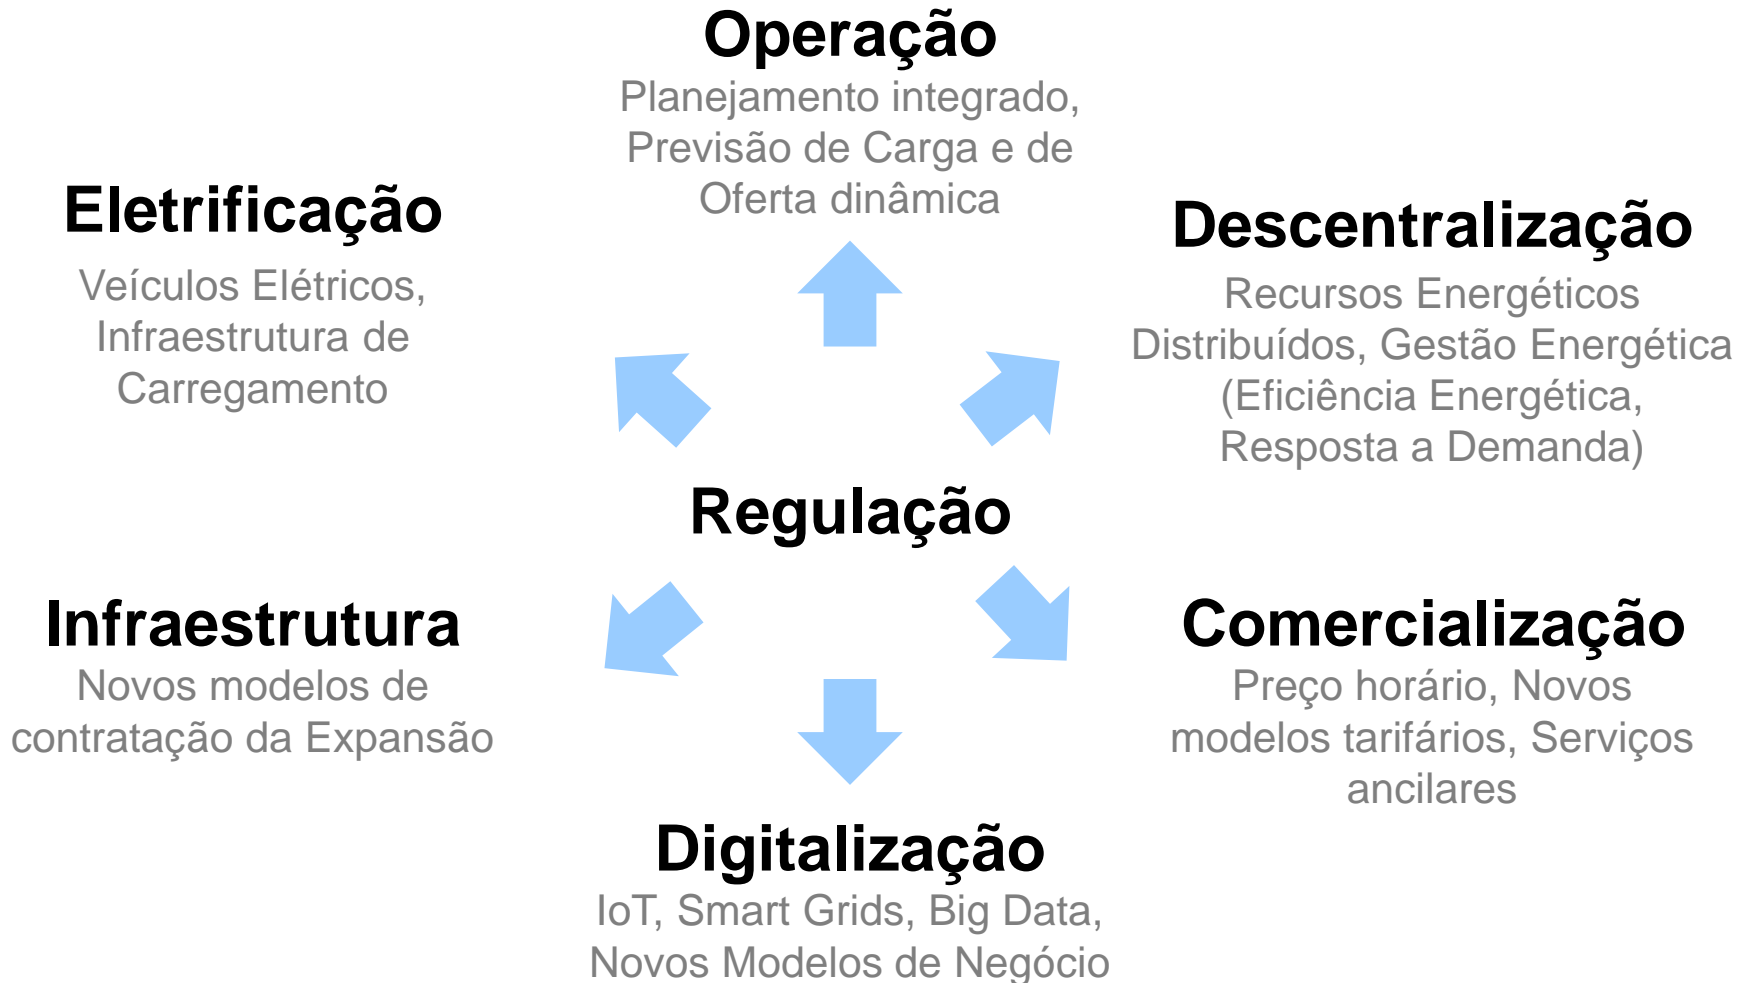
Operação
Planejamento integrado, Previsão de Carga e de Oferta dinâmica

Eletrificação
Veículos Elétricos, Infraestrutura de Carregamento

Descentralização
Recursos Energéticos Distribuídos, Gestão Energética (Eficiência Energética, Resposta a Demanda)

Regulação

Infraestrutura
Novos modelos de contratação da Expansão

Comercialização
Preço horário, Novos modelos tarifários, Serviços ancilares

Digitalização
IoT, Smart Grids, Big Data, Novos Modelos de Negócio